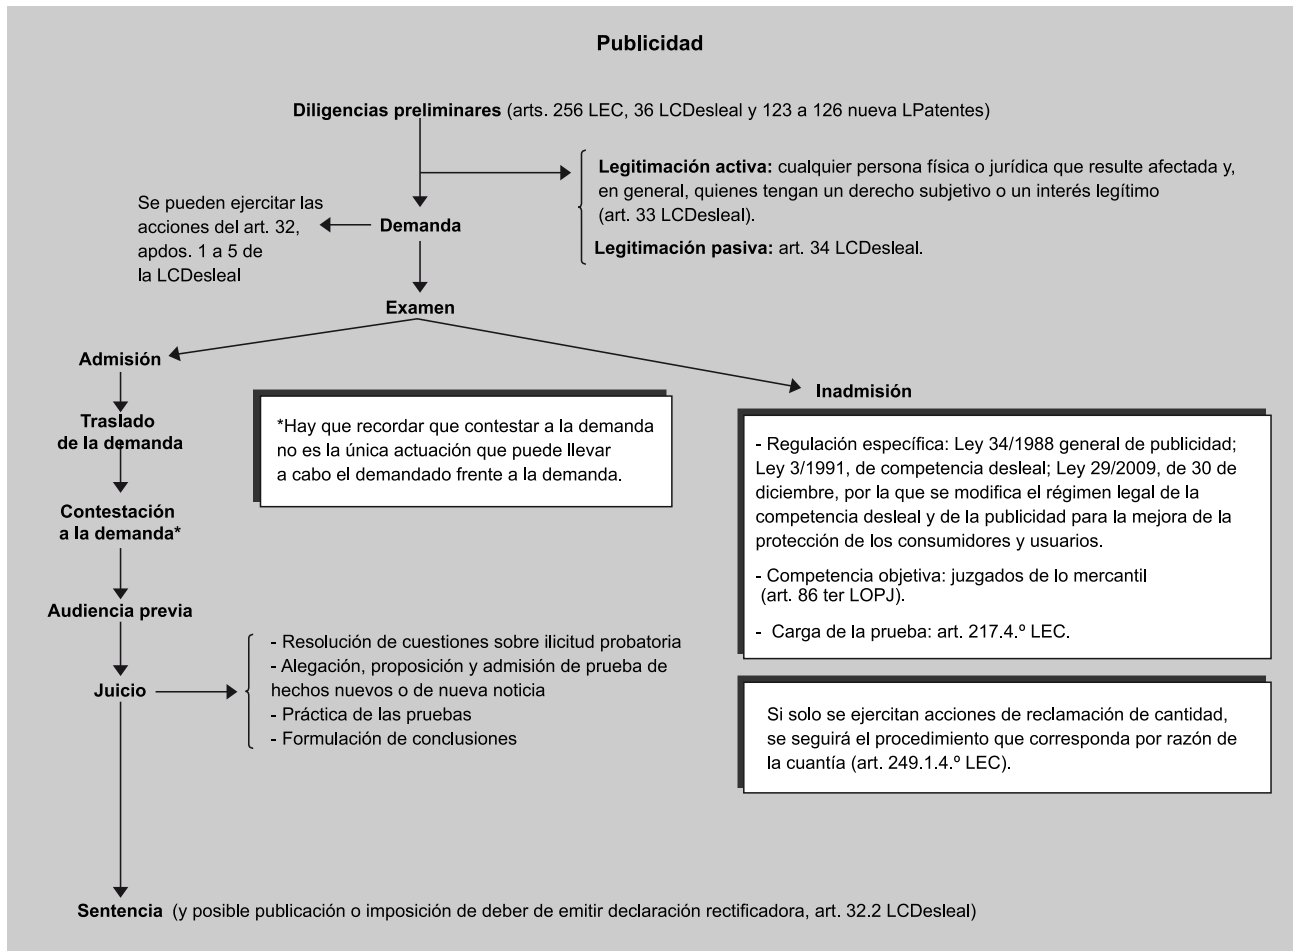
Publicidad

Diligencias preliminares (arts. 256 LEC, 36 LCDesleal y 123 a 126 nueva LPatentes)

Legitimación activa: cualquier persona física o jurídica que resulte afectada y, en general, quienes tengan un derecho subjetivo o un interés legítimo (art. 33 LCDesleal).

Legitimación pasiva: art. 34 LCDesleal.

Se pueden ejercitar las acciones del art. 32, apdos. 1 a 5 de la LCDesleal

Demanda

Examen

Admisión

Inadmisión

Traslado de la demanda

*Hay que recordar que contestar a la demanda no es la única actuación que puede llevar a cabo el demandado frente a la demanda.

- Regulación específica: Ley 34/1988 general de publicidad; Ley 3/1991, de competencia desleal; Ley 29/2009, de 30 de diciembre, por la que se modifica el régimen legal de la competencia desleal y de la publicidad para la mejora de la protección de los consumidores y usuarios.

- Competencia objetiva: juzgados de lo mercantil (art. 86 ter LOPJ).

- Carga de la prueba: art. 217.4.º LEC.

Contestación a la demanda*

Audiencia previa

Juicio

- Resolución de cuestiones sobre ilicitud probatoria
- Alegación, proposición y admisión de prueba de hechos nuevos o de nueva noticia
- Práctica de las pruebas
- Formulación de conclusiones

Si solo se ejercitan acciones de reclamación de cantidad, se seguirá el procedimiento que corresponda por razón de la cuantía (art. 249.1.4.º LEC).

Sentencia (y posible publicación o imposición de deber de emitir declaración rectificadora, art. 32.2 LCDesleal)